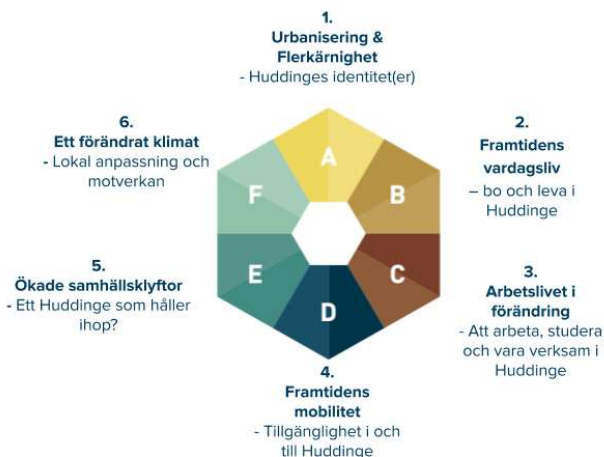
1.
Urbanisering & Flerkärnighet
- Huddinges identitet(er)

2.
Framtidens vardagsliv
– bo och leva i Huddinge

3.
Arbetslivet i förändring
- Att arbeta, studera och vara verksam i Huddinge

4.
Framtidens mobilitet
- Tillgänglighet i och till Huddinge

5.
Ökade samhällsklyftor
- Ett Huddinge som håller ihop?

6.
Ett förändrat klimat
- Lokal anpassning och motverkan

A

B

C

D

E

F